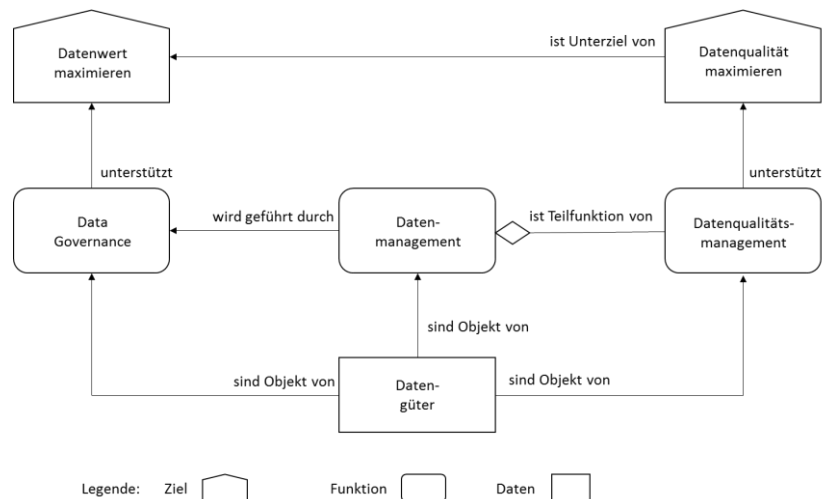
Datenwert maximieren

ist Unterziel von

Datenqualität maximieren

unterstützt

unterstützt

Data Governance

wird geführt durch

Datenmanagement

ist Teilfunktion von

Datenqualitätsmanagement

sind Objekt von

sind Objekt von

Datengüter

sind Objekt von

Legende: Ziel Funktion Daten